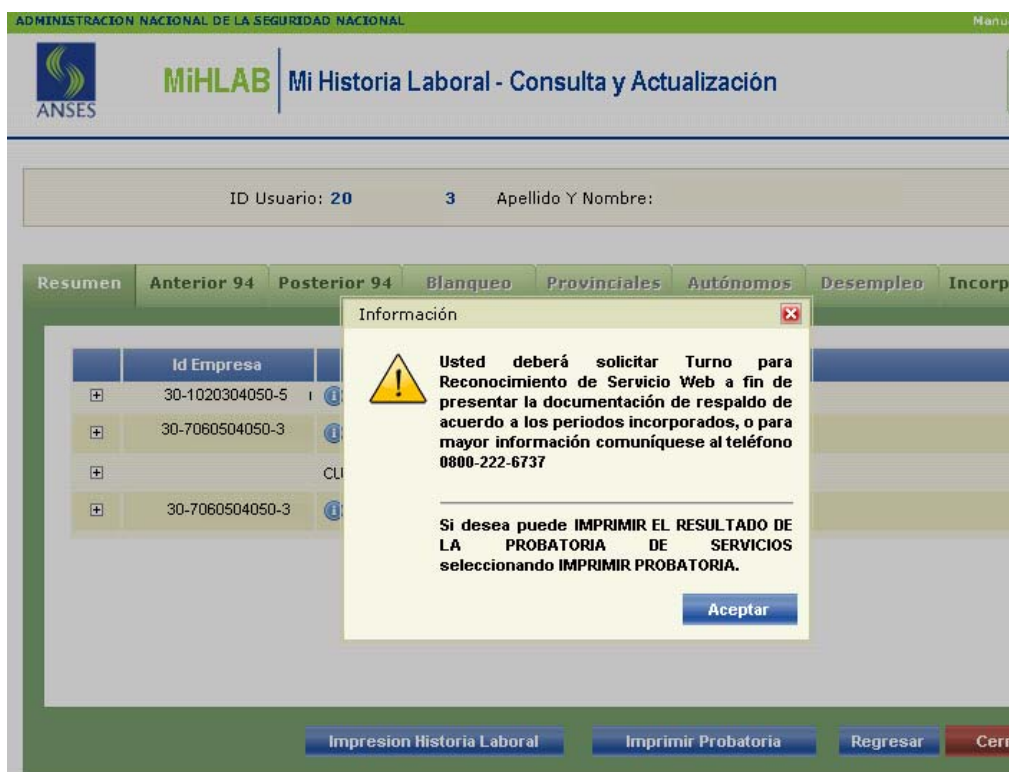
ADMINISTRACION NACIONAL DE LA SEGURIDAD NACIONAL

Manu

ANSES

MiHLAB | Mi Historia Laboral - Consulta y Actualización

ID Usuario: 20 3 Apellido Y Nombre:

Resumen | Anterior 94 | Posterior 94 | Blanqueo | Provinciales | Autónomos | Desempleo | Incorp

| | Id Empresa | |
|---|---|---|
| ⊞ | 30-1020304050-5 | |
| ⊞ | 30-7060504050-3 | |
| ⊞ | | CU |
| ⊞ | 30-7060504050-3 | |

Información

Usted deberá solicitar Turno para Reconocimiento de Servicio Web a fin de presentar la documentación de respaldo de acuerdo a los periodos incorporados, o para mayor información comuníquese al teléfono 0800-222-6737

Si desea puede IMPRIMIR EL RESULTADO DE LA PROBATORIA DE SERVICIOS seleccionando IMPRIMIR PROBATORIA.

Aceptar

Impresion Historia Laboral | Imprimir Probatoria | Regresar | Cer